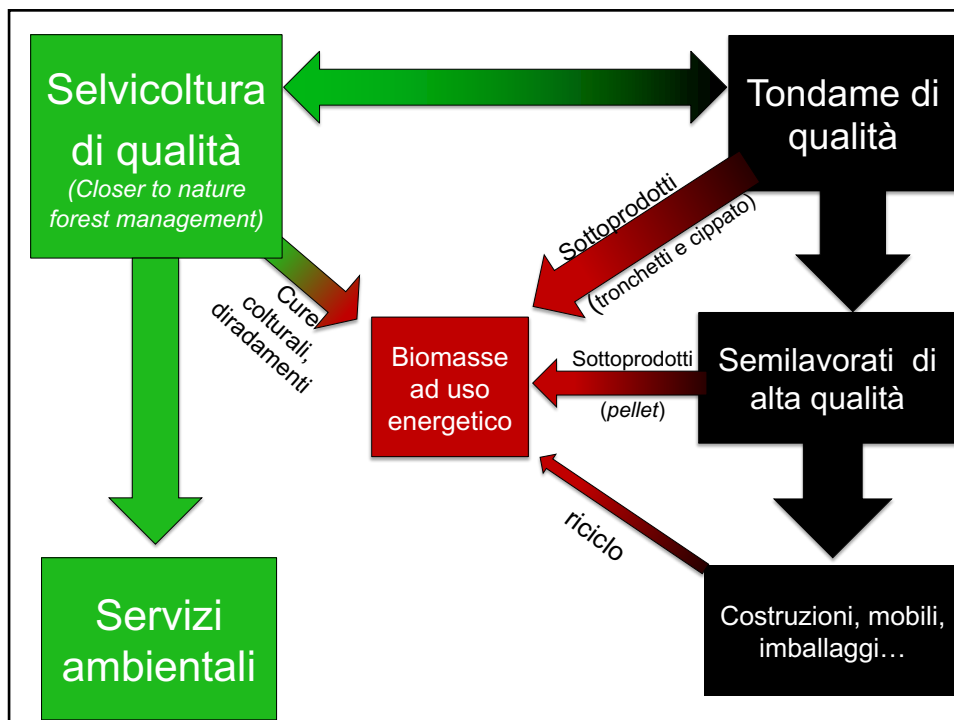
Selvicoltura di qualità
(Closer to nature forest management)

Tondame di qualità

Sottoprodotti
(tronchetti e cippato)

Cure colturali, diradamenti

Biomasse ad uso energetico

Sottoprodotti
(pellet)

Semilavorati di alta qualità

riciclo

Servizi ambientali

Costruzioni, mobili, imballaggi…